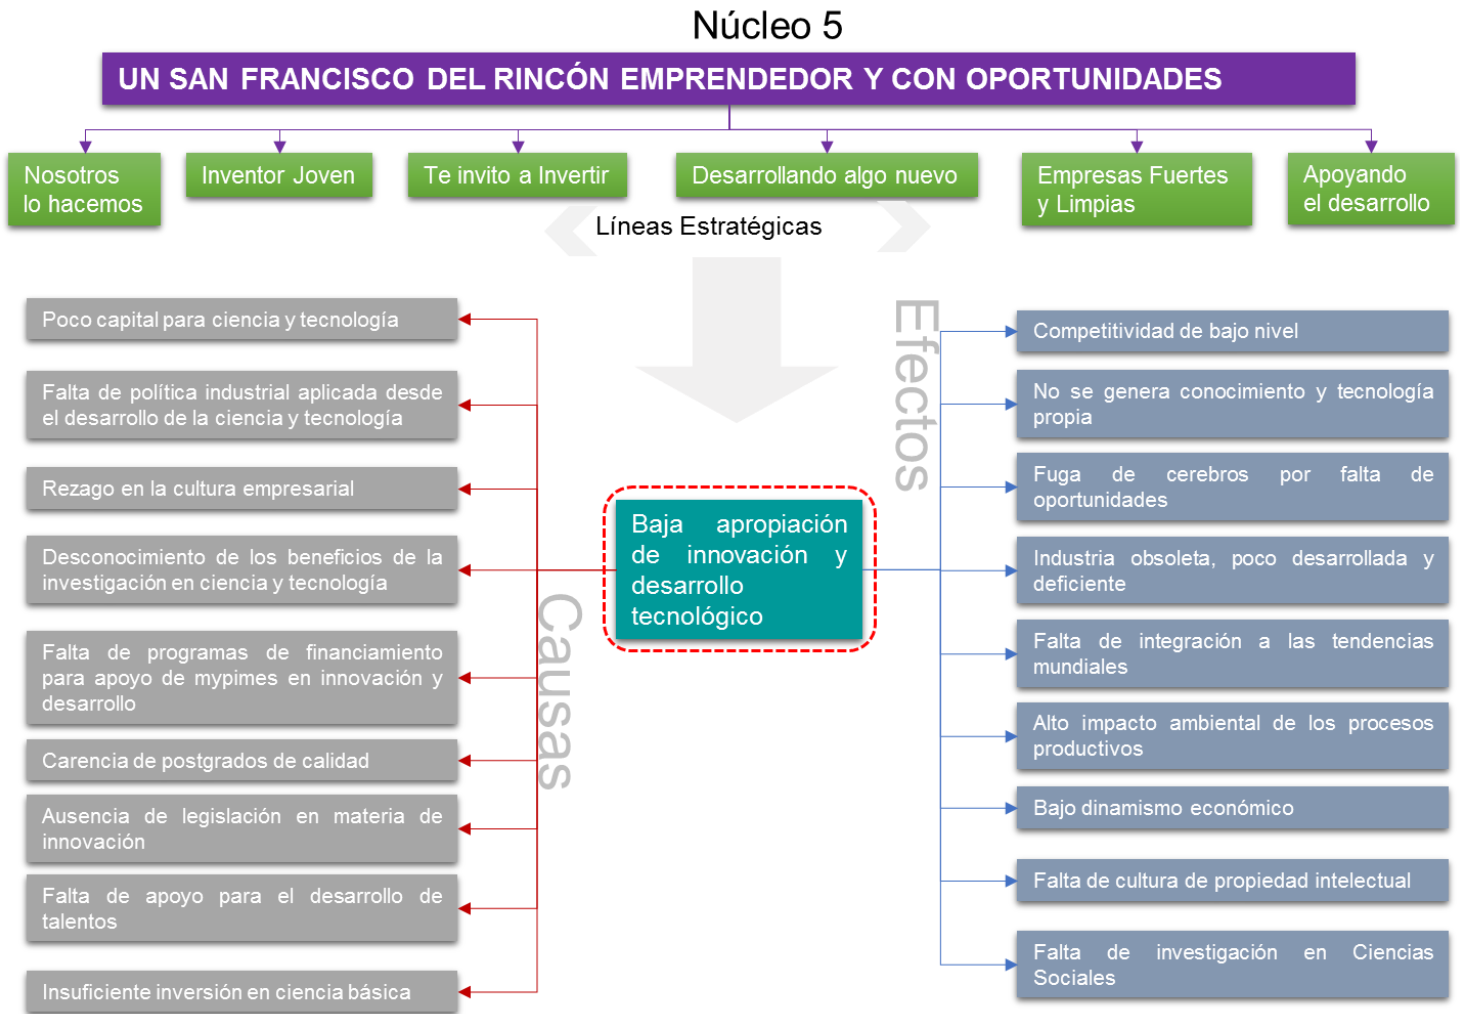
Núcleo 5

UN SAN FRANCISCO DEL RINCÓN EMPRENDEDOR Y CON OPORTUNIDADES

Nosotros lo hacemos

Inventor Joven

Te invito a Invertir

Desarrollando algo nuevo

Empresas Fuertes y Limpias

Apoyando el desarrollo

Líneas Estratégicas

Poco capital para ciencia y tecnología

Falta de política industrial aplicada desde el desarrollo de la ciencia y tecnología

Rezago en la cultura empresarial

Desconocimiento de los beneficios de la investigación en ciencia y tecnología

Falta de programas de financiamiento para apoyo de mypimes en innovación y desarrollo

Carencia de postgrados de calidad

Ausencia de legislación en materia de innovación

Falta de apoyo para el desarrollo de talentos

Insuficiente inversión en ciencia básica

Causas

Baja apropiación de innovación y desarrollo tecnológico

Efectos

Competitividad de bajo nivel

No se genera conocimiento y tecnología propia

Fuga de cerebros por falta de oportunidades

Industria obsoleta, poco desarrollada y deficiente

Falta de integración a las tendencias mundiales

Alto impacto ambiental de los procesos productivos

Bajo dinamismo económico

Falta de cultura de propiedad intelectual

Falta de investigación en Ciencias Sociales